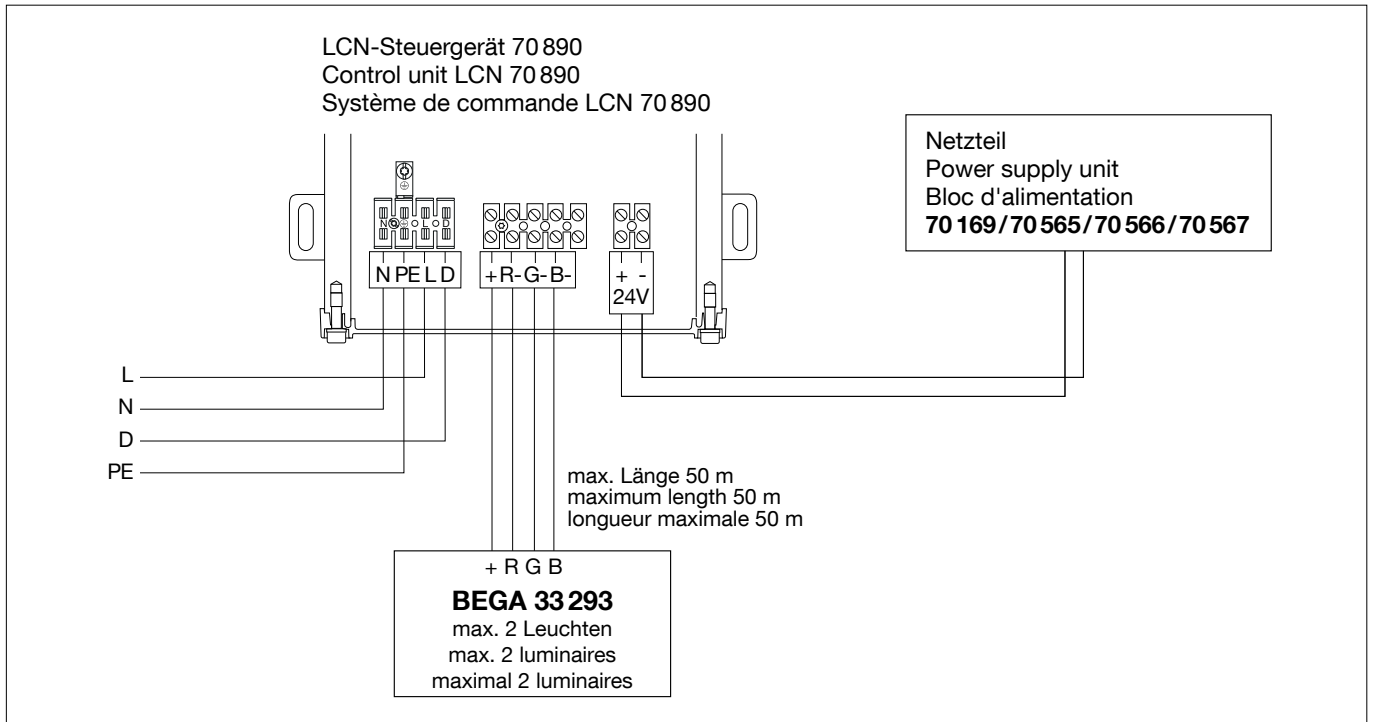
LCN-Steuergerät 70 890
Control unit LCN 70 890
Système de commande LCN 70 890

Netzteil
Power supply unit
Bloc d'alimentation
**70 169/70 565/70 566/70 567**

N PE L D

+R- G- B-

+ -
24V

L
N
D
PE

max. Länge 50 m
maximum length 50 m
longueur maximale 50 m

+ R G B
**BEGA 33 293**
max. 2 Leuchten
max. 2 luminaires
maximal 2 luminaires